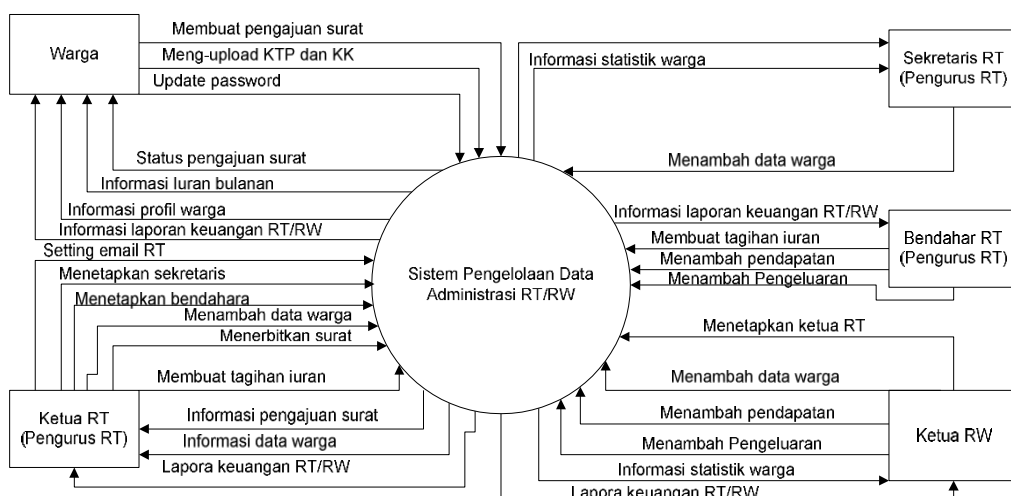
Warga

Membuat pengajuan surat

Meng-upload KTP dan KK

Update password

Status pengajuan surat

Informasi Iuran bulanan

Informasi profil warga

Informasi laporan keuangan RT/RW

Setting email RT

Menetapkan sekretaris

Menetapkan bendahara

Menambah data warga

Menerbitkan surat

Membuat tagihan iuran

Ketua RT (Pengurus RT)

Informasi pengajuan surat

Informasi data warga

Lapora keuangan RT/RW

Sistem Pengelolaan Data Administrasi RT/RW

Informasi statistik warga

Sekretaris RT (Pengurus RT)

Menambah data warga

Informasi laporan keuangan RT/RW

Membuat tagihan iuran

Menambah pendapatan

Menambah Pengeluaran

Bendahar RT (Pengurus RT)

Menetapkan ketua RT

Menambah data warga

Menambah pendapatan

Menambah Pengeluaran

Ketua RW

Informasi statistik warga

Lapora keuangan RT/RW